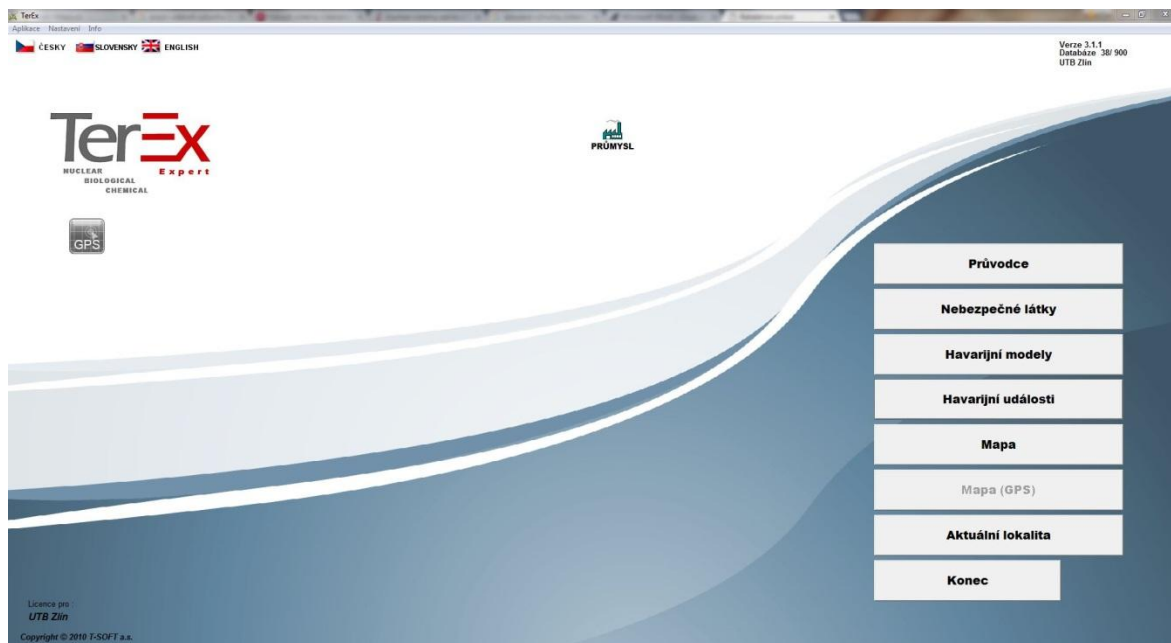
TerEx
Aplikace Nastavení Info

ČESKY SLOVENSKY ENGLISH

Verze 3.1.1
Databáze 38/ 900
UTB Zlín

TerEX
NUCLEAR
BIOLOGICAL
CHEMICAL
Expert

PRŮMYSL

GPS

Průvodce

Nebezpečné látky

Havarijní modely

Havarijní události

Mapa

Mapa (GPS)

Aktuální lokalita

Konec

Licence pro :
UTB Zlín

Copyright © 2010 T-SOFT a.s.